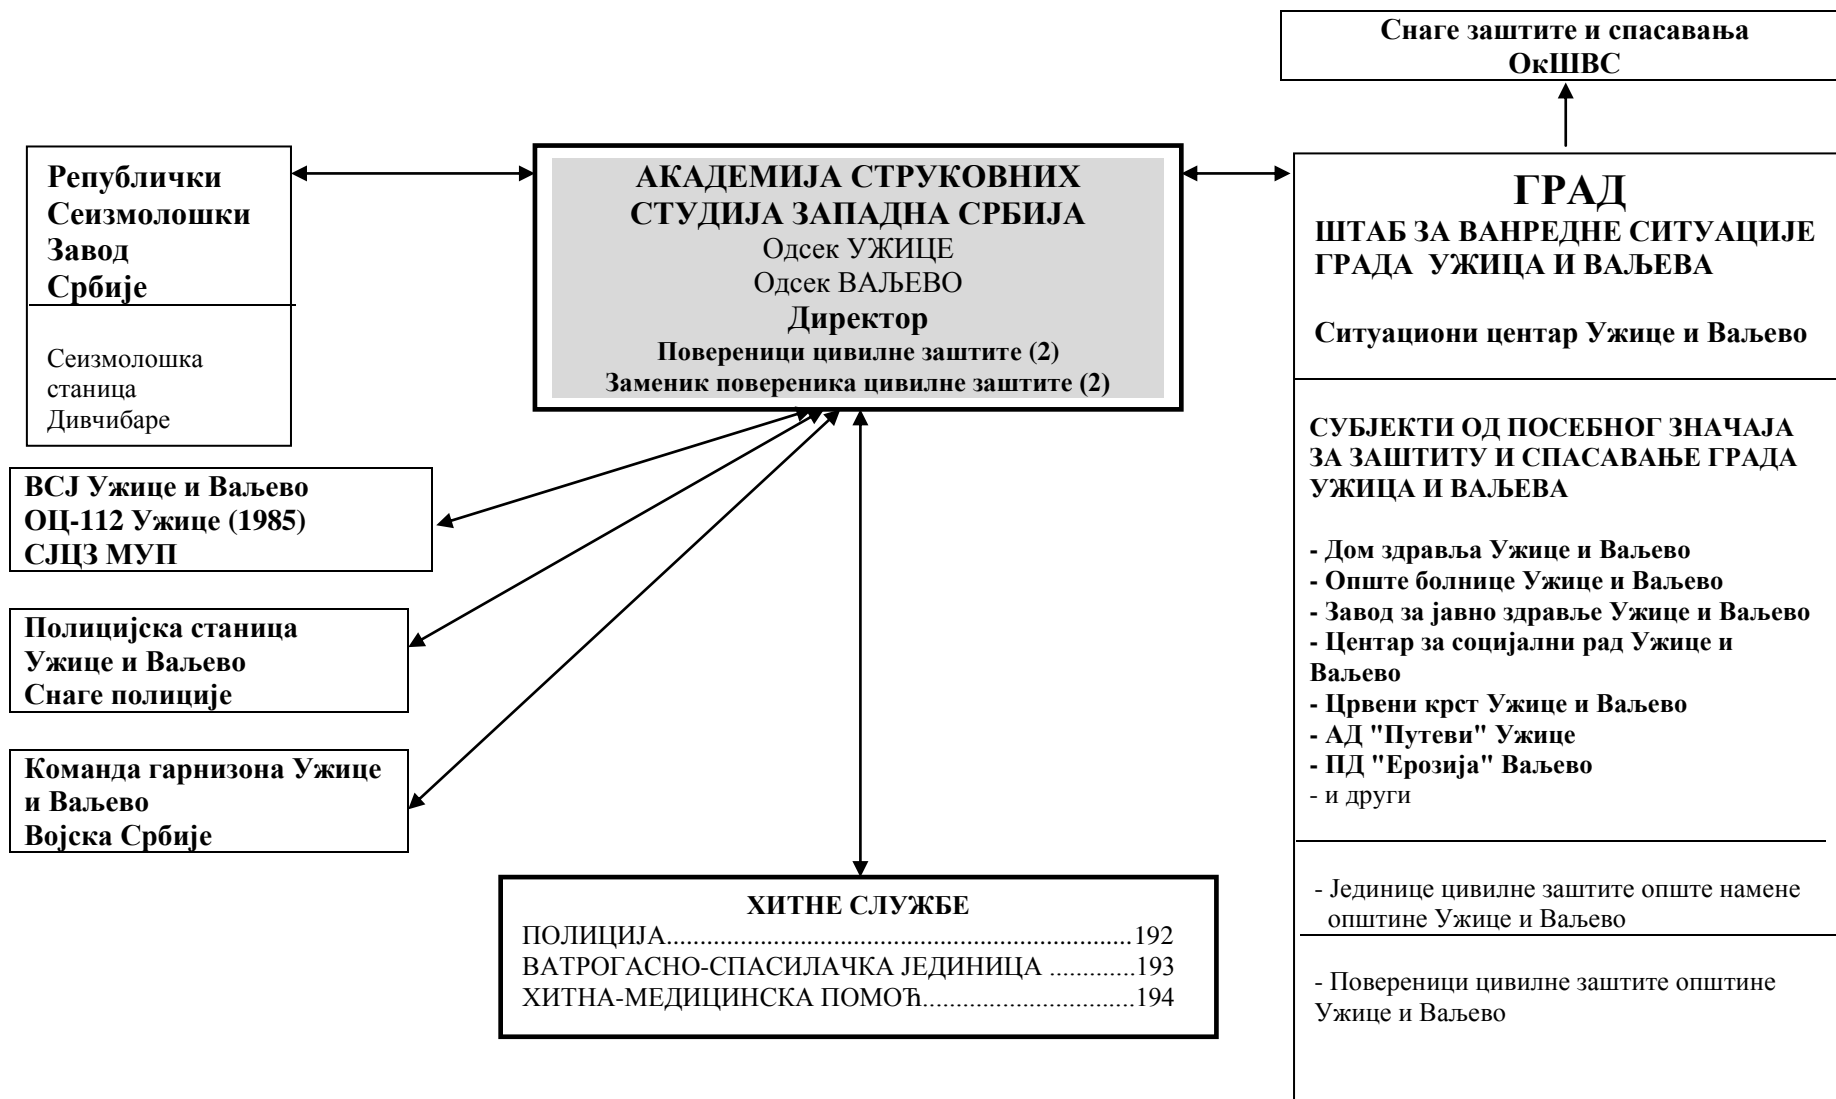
Снаге заштите и спасавања
ОкШВС

Републички
Сеизмолошки
Завод
Србије

Сеизмолошка
станица
Дивчибаре

АКАДЕМИЈА СТРУКОВНИХ
СТУДИЈА ЗАПАДНА СРБИЈА
Одсек УЖИЦЕ
Одсек ВАЉЕВО
Директор
Повереници цивилне заштите (2)
Заменик повереника цивилне заштите (2)

ГРАД
ШТАБ ЗА ВАНРЕДНЕ СИТУАЦИЈЕ
ГРАДА УЖИЦА И ВАЉЕВА

Ситуациони центар Ужице и Ваљево

СУБЈЕКТИ ОД ПОСЕБНОГ ЗНАЧАЈА ЗА ЗАШТИТУ И СПАСАВАЊЕ ГРАДА УЖИЦА И ВАЉЕВА

- Дом здравља Ужице и Ваљево
- Опште болнице Ужице и Ваљево
- Завод за јавно здравље Ужице и Ваљево
- Центар за социјални рад Ужице и Ваљево
- Црвени крст Ужице и Ваљево
- АД "Путеви" Ужице
- ПД "Ерозија" Ваљево
- и други

- Јединице цивилне заштите опште намене општине Ужице и Ваљево

- Повереници цивилне заштите општине Ужице и Ваљево

ВСЈ Ужице и Ваљево
ОЦ-112 Ужице (1985)
СЈЦЗ МУП

Полицијска станица
Ужице и Ваљево
Снаге полиције

Команда гарнизона Ужице и Ваљево
Војска Србије

ХИТНЕ СЛУЖБЕ
ПОЛИЦИЈА.............................................................192
ВАТРОГАСНО-СПАСИЛАЧКА ЈЕДИНИЦА .............193
ХИТНА-МЕДИЦИНСКА ПОМОЋ...............................194